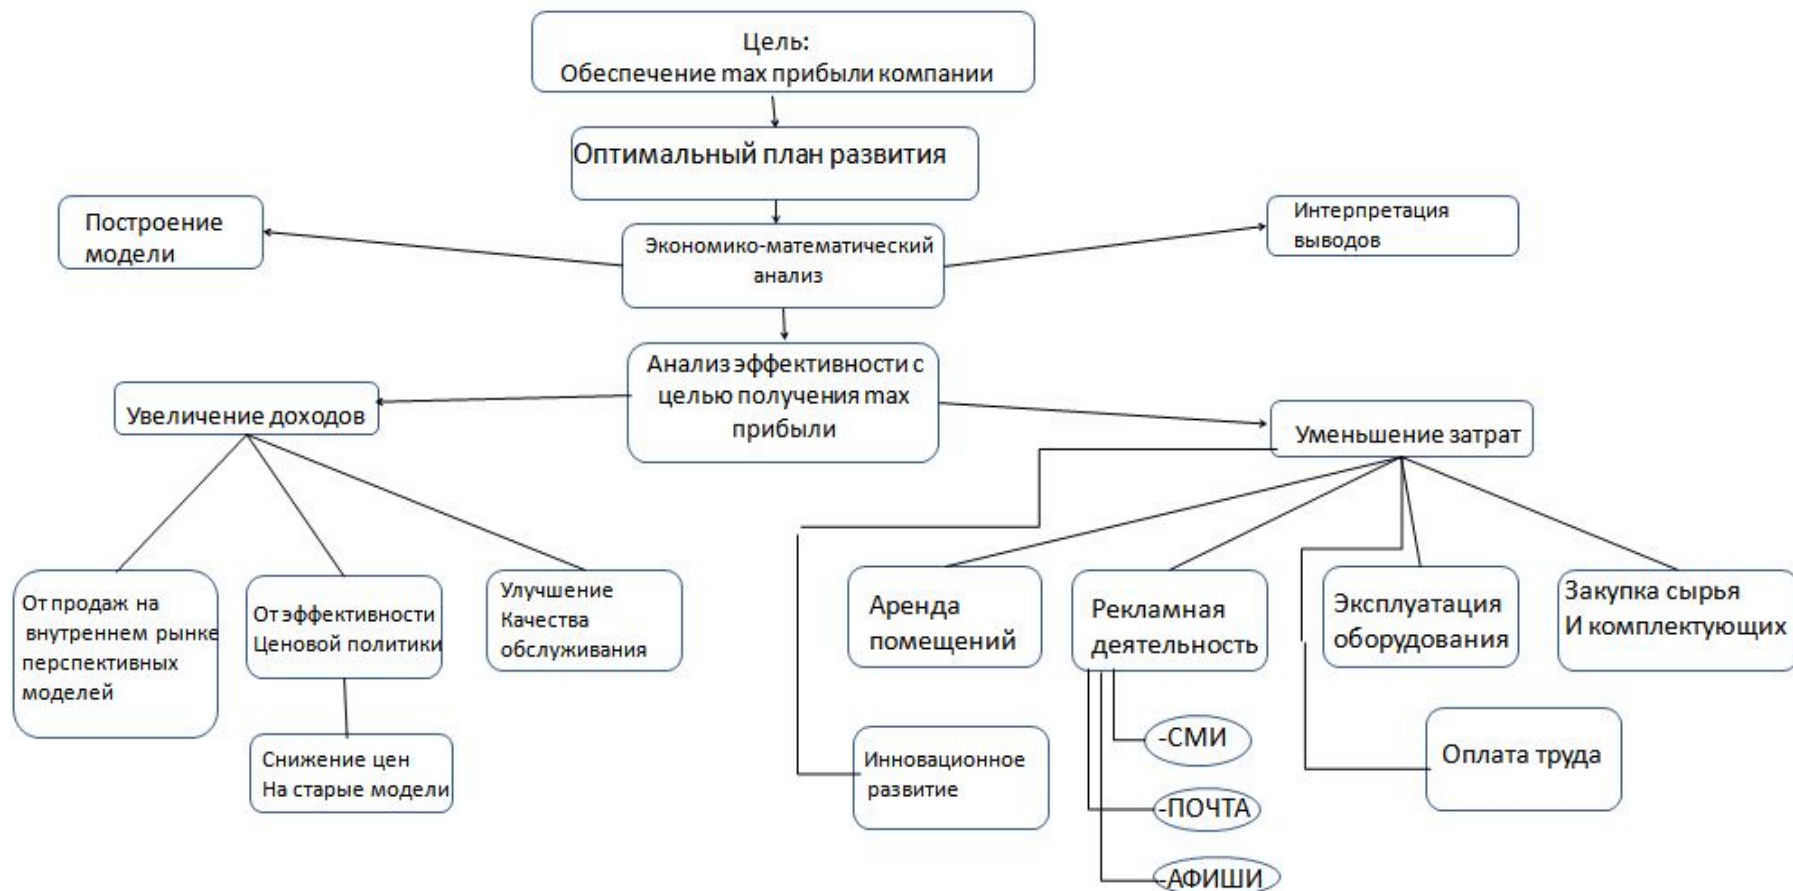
Цель:
Обеспечение max прибыли компании

Оптимальный план развития

Построение модели

Экономико-математический анализ

Интерпретация выводов

Анализ эффективности с целью получения max прибыли

Увеличение доходов

Уменьшение затрат

От продаж на внутреннем рынке перспективных моделей

От эффективности Ценовой политики

Снижение цен На старые модели

Улучшение Качества обслуживания

Аренда помещений

Рекламная деятельность

-СМИ

-ПОЧТА

-АФИШИ

Эксплуатация оборудования

Закупка сырья И комплектующих

Инновационное развитие

Оплата труда